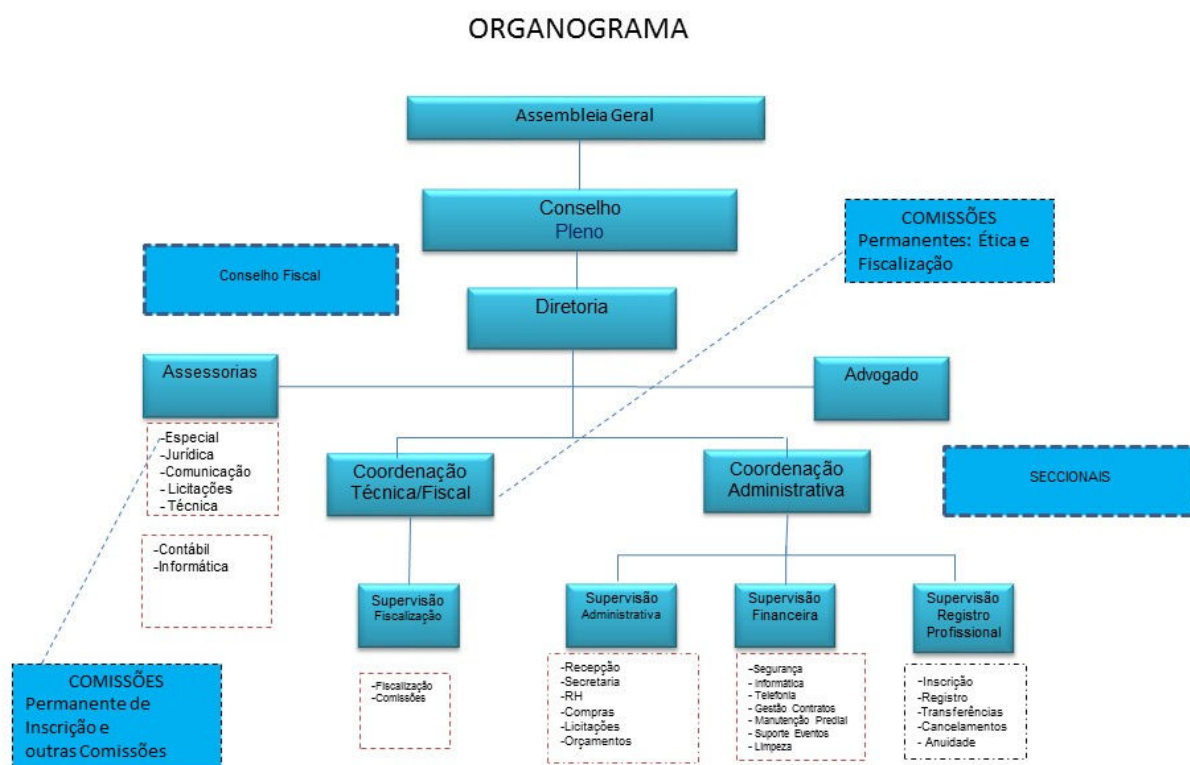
ORGANOGRAMA

Assembleia Geral

Conselho Pleno

COMISSÕES Permanentes: Ética e Fiscalização

Conselho Fiscal

Diretoria

Assessorias

Advogado

-Especial
-Jurídica
-Comunicação
- Licitações
- Técnica

-Contábil
-Informática

Coordenação Técnica/Fiscal

Coordenação Administrativa

SECCIONAIS

Supervisão Fiscalização

-Fiscalização
-Comissões

Supervisão Administrativa

-Recepção
-Secretaria
-RH
-Compras
-Licitações
-Orçamentos

Supervisão Financeira

-Segurança
- Informática
- Telefonia
- Gestão Contratos
- Manutenção Predial
- Suporte Eventos
- Limpeza

Supervisão Registro Profissional

-Inscrição
-Registro
-Transferências
-Cancelamentos
- Anuidade

COMISSÕES Permanente de Inscrição e outras Comissões